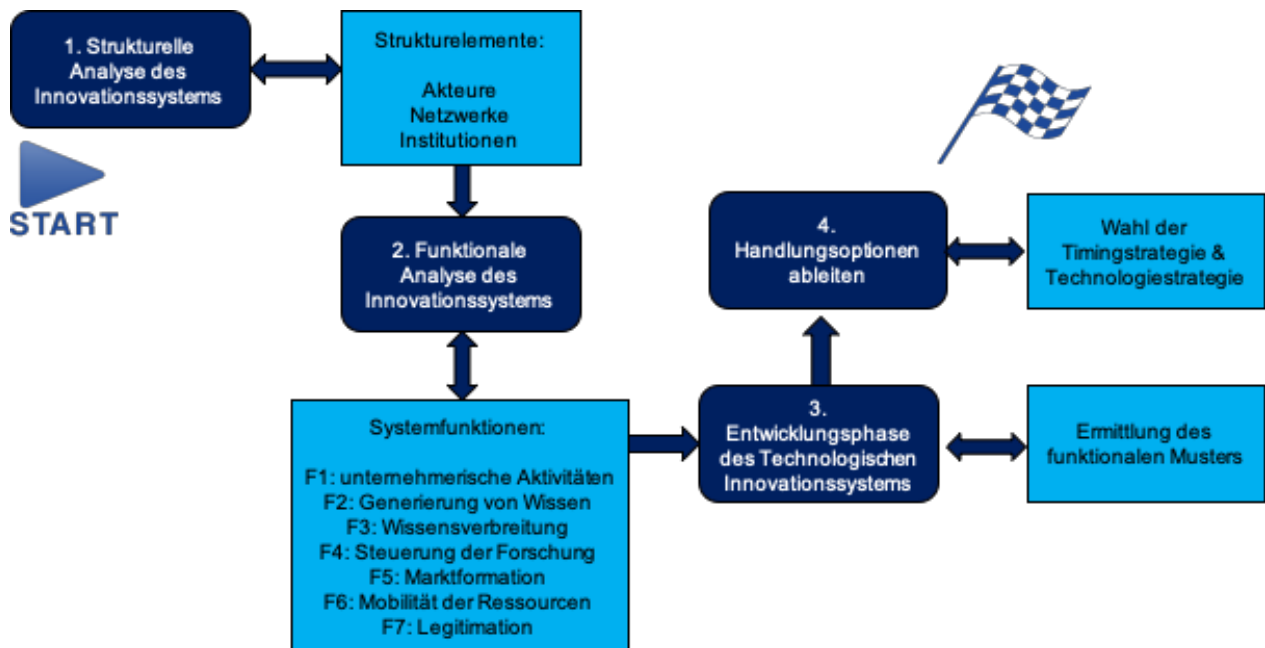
1. Strukturelle Analyse des Innovationssystems

START

Strukturelemente:

Akteure
Netzwerke
Institutionen

2. Funktionale Analyse des Innovationssystems

Systemfunktionen:

F1: unternehmerische Aktivitäten
F2: Generierung von Wissen
F3: Wissensverbreitung
F4: Steuerung der Forschung
F5: Marktformation
F6: Mobilität der Ressourcen
F7: Legitimation

3. Entwicklungsphase des Technologischen Innovationssystems

Ermittlung des funktionalen Musters

4. Handlungsoptionen ableiten

Wahl der Timingstrategie & Technologiestrategie